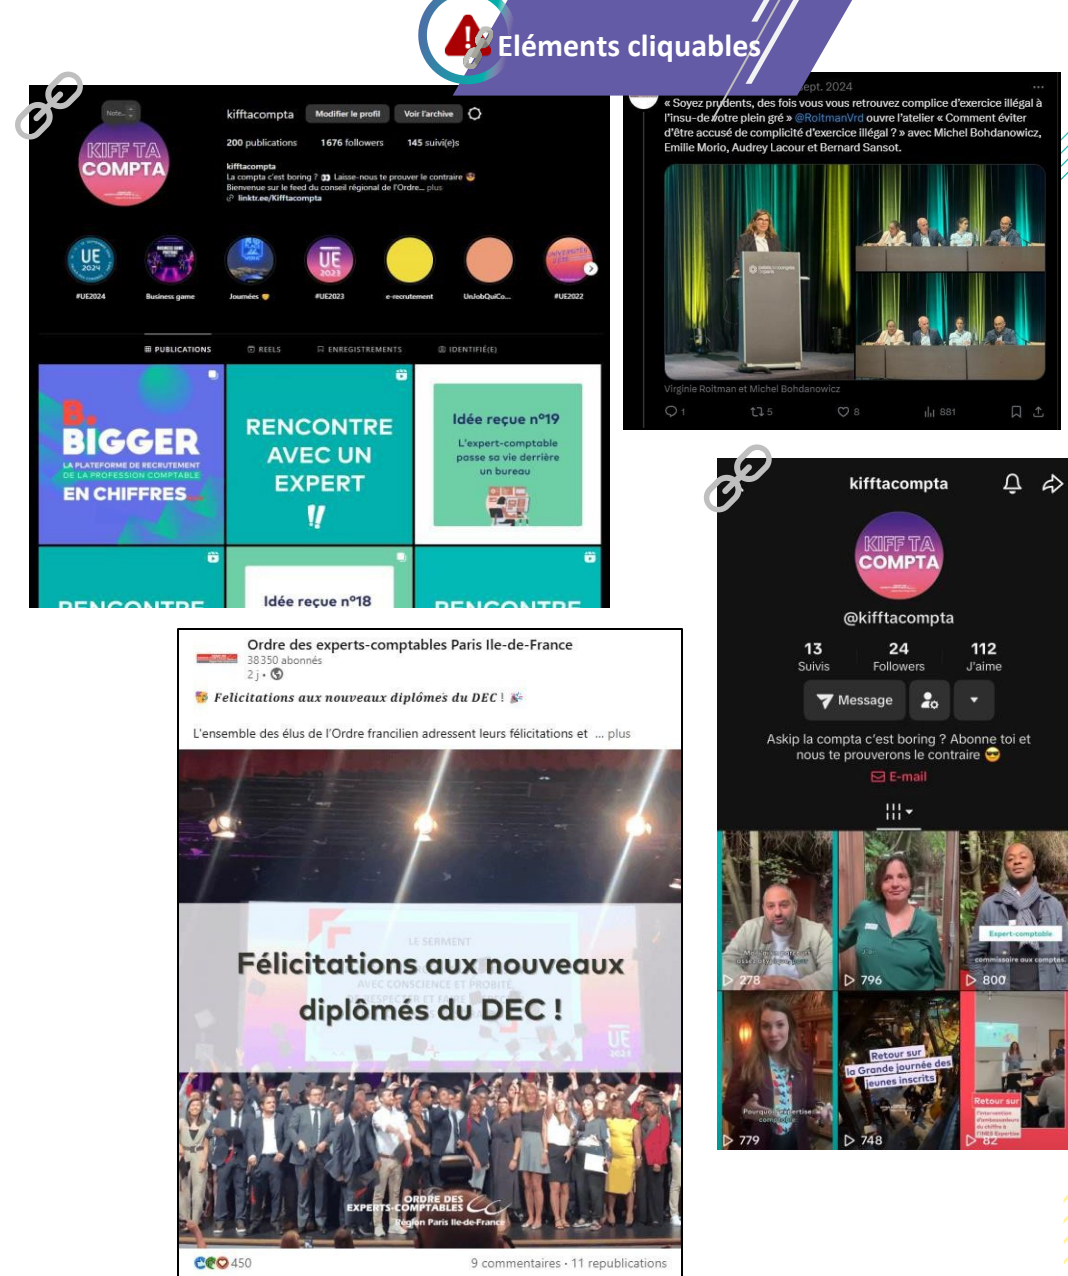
Eléments cliquables

Note...

KIFF TA COMPTA

kifftacompta Modifier le profil Voir l'archive

200 publications 1676 followers 145 suivi(e)s

kifftacompta
La compta c'est boring ? Laisse-nous te prouver le contraire
Bienvenue sur le feed du conseil régional de l'Ordre... plus
linktr.ee/Kifftacompta

#UE2024 Business game Journées #UE2023 e-recrutement UnJobQuiCo... #UE2022

PUBLICATIONS REELS ENREGISTREMENTS IDENTIFIÉ(E)

B. BIGGER LA PLATEFORME DE RECRUTEMENT DE LA PROFESSION COMPTABLE EN CHIFFRES

RENCONTRE AVEC UN EXPERT !

Idée reçue n°19 L'expert-comptable passe sa vie derrière un bureau

RENCONTRE

Idée reçue n°18

RENCONTRE

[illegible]ept. 2024

« Soyez prudents, des fois vous vous retrouvez complice d'exercice illégal à l'insu-de-votre plein gré » @RoitmanVrd ouvre l'atelier « Comment éviter d'être accusé de complicité d'exercice illégal ? » avec Michel Bohdanowicz, Emilie Morio, Audrey Lacour et Bernard Sansot.

Virginie Roitman et Michel Bohdanowicz

1 5 8 881

kifftacompta

KIFF TA COMPTA

@kifftacompta

13 Suivis 24 Followers 112 J'aime

Message

Askip la compta c'est boring ? Abonne toi et nous te prouverons le contraire

E-mail

278 796 Expert-comptable commissaire aux comptes 800

Pourquoi l'expertise comptable 779 Retour sur la Grande journée des jeunes inscrits 748 Retour sur 82

Ordre des experts-comptables Paris Ile-de-France
38 350 abonnés
2 j •

Felicitations aux nouveaux diplômés du DEC !

L'ensemble des élus de l'Ordre francilien adressent leurs félicitations et ... plus

Félicitations aux nouveaux diplômés du DEC !

LE SERMENT

ORDRE DES EXPERTS-COMPTABLES Région Paris Ile-de-France

450 9 commentaires • 11 republications